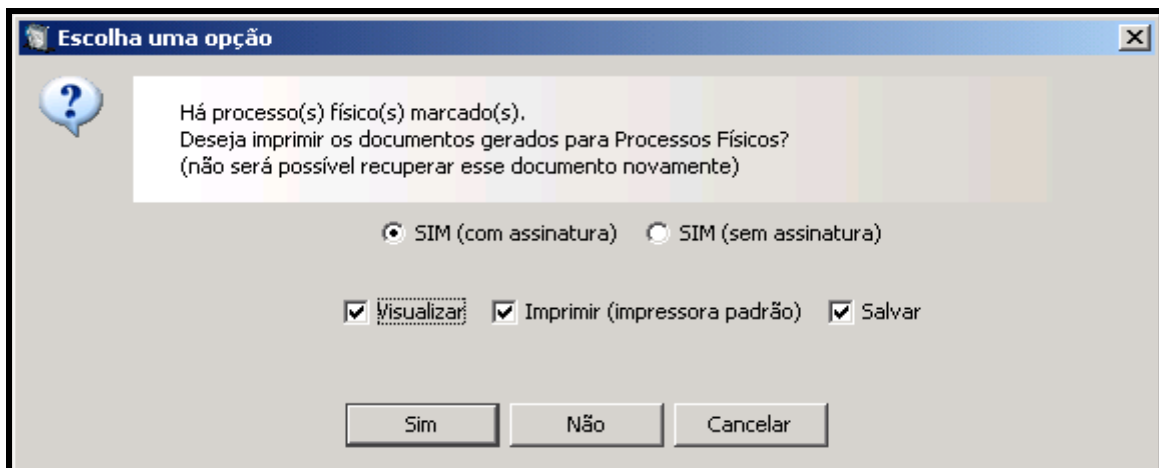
Escolha uma opção

Há processo(s) físico(s) marcado(s).
Deseja imprimir os documentos gerados para Processos Físicos?
(não será possível recuperar esse documento novamente)

SIM (com assinatura) SIM (sem assinatura)

Visualizar Imprimir (impressora padrão) Salvar

Sim Não Cancelar